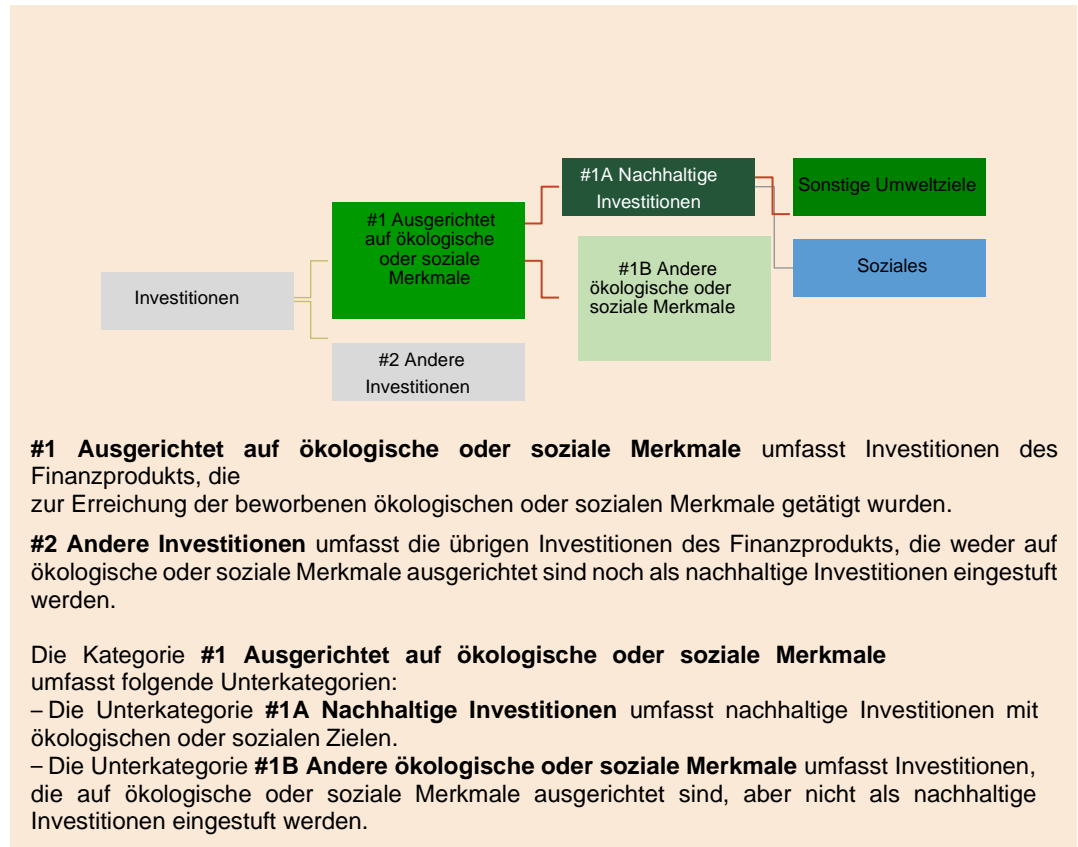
Investitionen

#1 Ausgerichtet auf ökologische oder soziale Merkmale

#2 Andere Investitionen

#1A Nachhaltige Investitionen

#1B Andere ökologische oder soziale Merkmale

Sonstige Umweltziele

Soziales

**#1 Ausgerichtet auf ökologische oder soziale Merkmale** umfasst Investitionen des Finanzprodukts, die
zur Erreichung der beworbenen ökologischen oder sozialen Merkmale getätigt wurden.

**#2 Andere Investitionen** umfasst die übrigen Investitionen des Finanzprodukts, die weder auf ökologische oder soziale Merkmale ausgerichtet sind noch als nachhaltige Investitionen eingestuft werden.

Die Kategorie **#1 Ausgerichtet auf ökologische oder soziale Merkmale** umfasst folgende Unterkategorien:
– Die Unterkategorie **#1A Nachhaltige Investitionen** umfasst nachhaltige Investitionen mit ökologischen oder sozialen Zielen.
– Die Unterkategorie **#1B Andere ökologische oder soziale Merkmale** umfasst Investitionen, die auf ökologische oder soziale Merkmale ausgerichtet sind, aber nicht als nachhaltige Investitionen eingestuft werden.